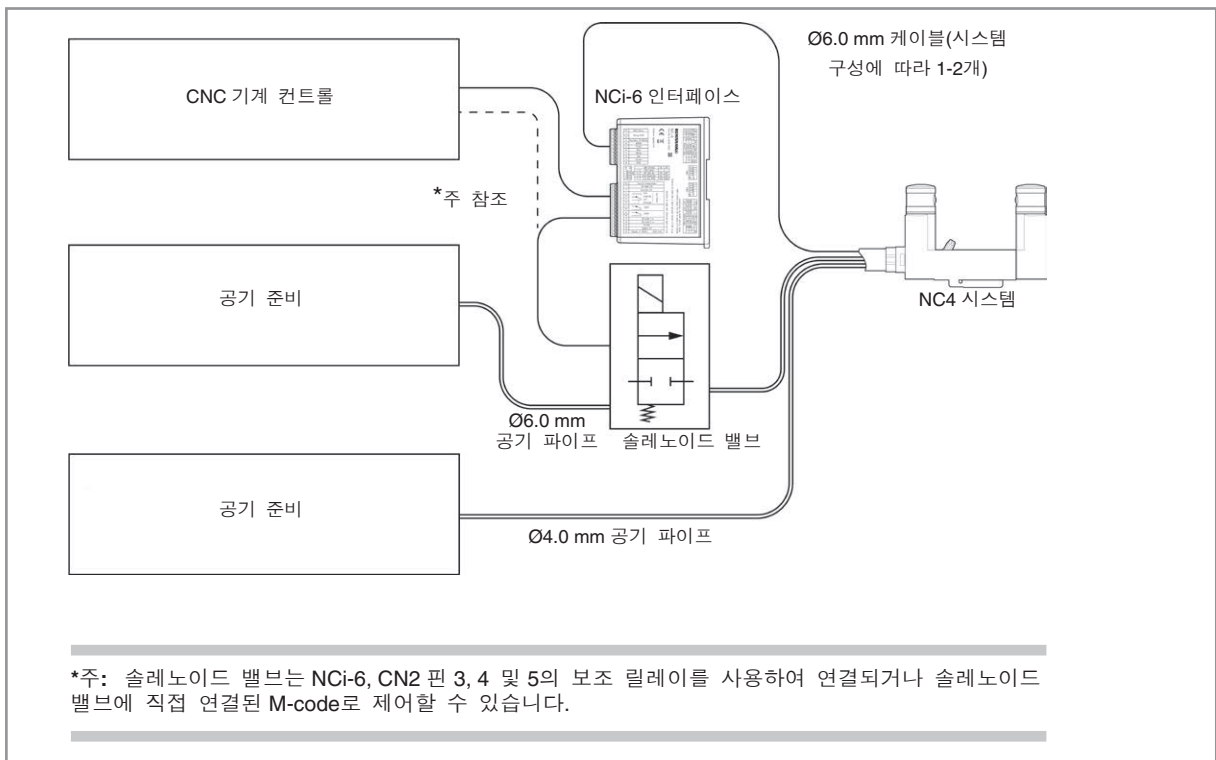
CNC 기계 컨트롤

NCi-6 인터페이스

Ø6.0 mm 케이블(시스템 구성에 따라 1-2개)

*주 참조

공기 준비

NC4 시스템

Ø6.0 mm
공기 파이프

솔레노이드 밸브

공기 준비

Ø4.0 mm 공기 파이프

*주: 솔레노이드 밸브는 NCi-6, CN2 핀 3, 4 및 5의 보조 릴레이를 사용하여 연결되거나 솔레노이드 밸브에 직접 연결된 M-code로 제어할 수 있습니다.